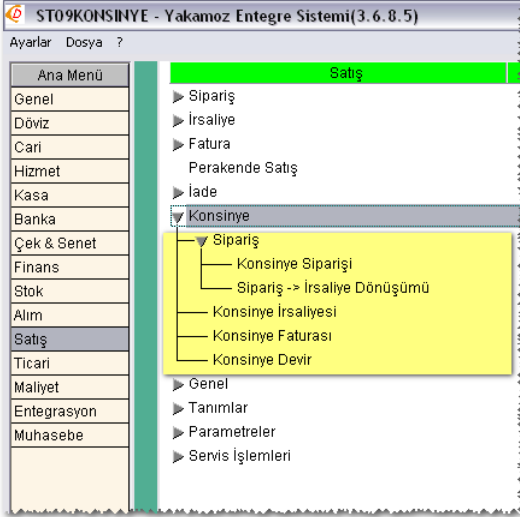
ST09KONSINYE - Yakamoz Entegre Sistemi(3.6.8.5)

Ayarlar Dosya ?

Ana Menü
Genel
Döviz
Cari
Hizmet
Kasa
Banka
Çek & Senet
Finans
Stok
Alım
Satış
Ticari
Maliyet
Entegrasyon
Muhasebe

Satış
Sipariş
İrsaliye
Fatura
Perakende Satış
İade
Konsinye
Sipariş
Konsinye Siparişi
Sipariş -> İrsaliye Dönüşümü
Konsinye İrsaliyesi
Konsinye Faturası
Konsinye Devir
Genel
Tanımlar
Parametreler
Servis İşlemleri